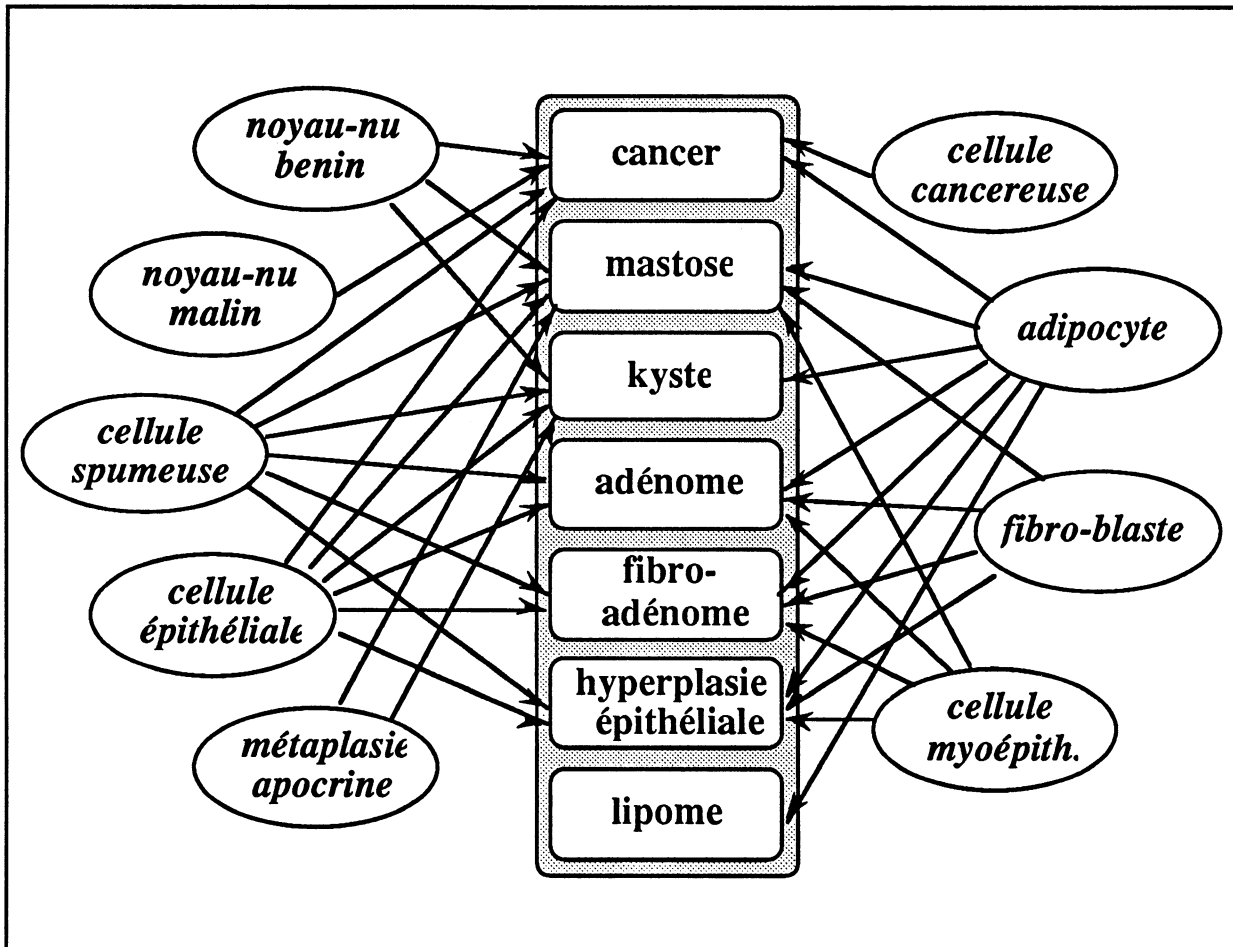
noyau-nu benin

noyau-nu malin

cellule spumeuse

cellule épithéliale

métaplasie apocrine

cancer

mastose

kyste

adénome

fibro-adénome

hyperplasie épithéliale

lipome

cellule cancereuse

adipocyte

fibro-blaste

cellule myoépith.